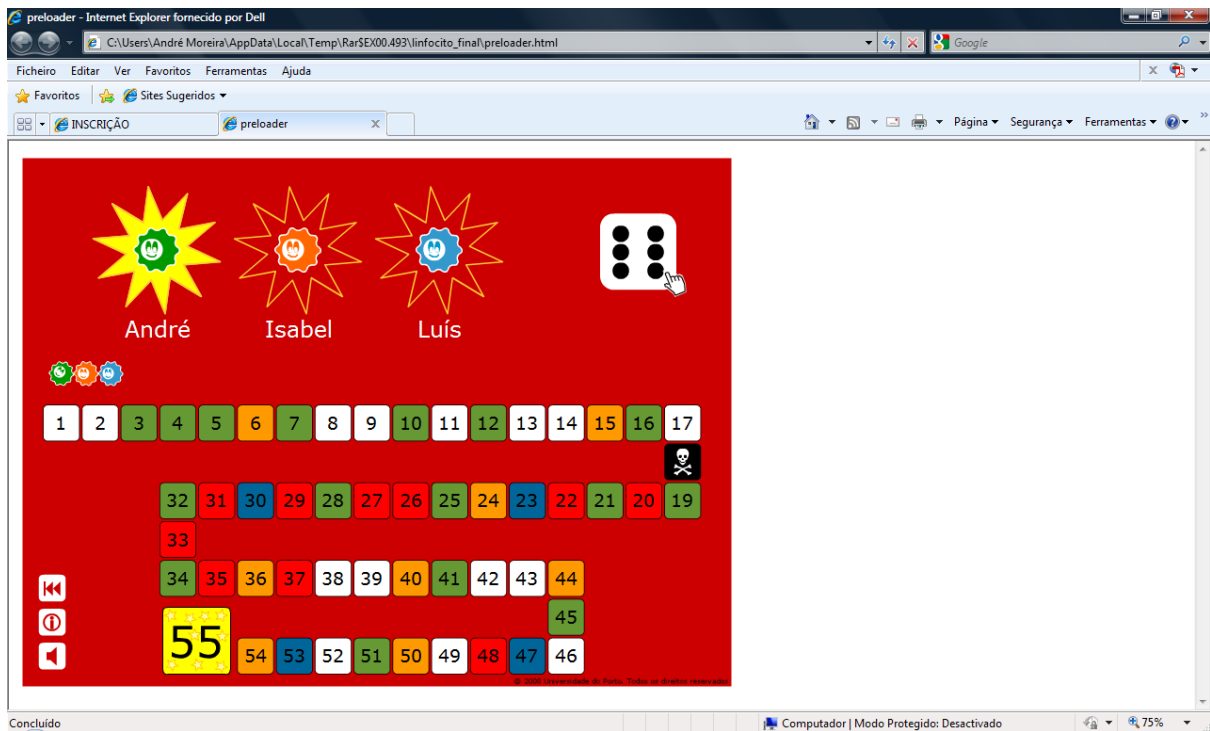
preloader - Internet Explorer fornecido por Dell

C:\Users\André Moreira\AppData\Local\Temp\Rar$EX00.493\linfocito_final\preloader.html

Google

Ficheiro Editar Ver Favoritos Ferramentas Ajuda

Favoritos Sites Sugeridos

INSCRIÇÃO preloader

Página Segurança Ferramentas

André Isabel Luís

1 2 3 4 5 6 7 8 9 10 11 12 13 14 15 16 17

32 31 30 29 28 27 26 25 24 23 22 21 20 19

33

34 35 36 37 38 39 40 41 42 43 44

45

55 54 53 52 51 50 49 48 47 46

© 2008 Universidade do Porto. Todos os direitos reservados.

Concluído

Computador | Modo Protegido: Desactivado

75%